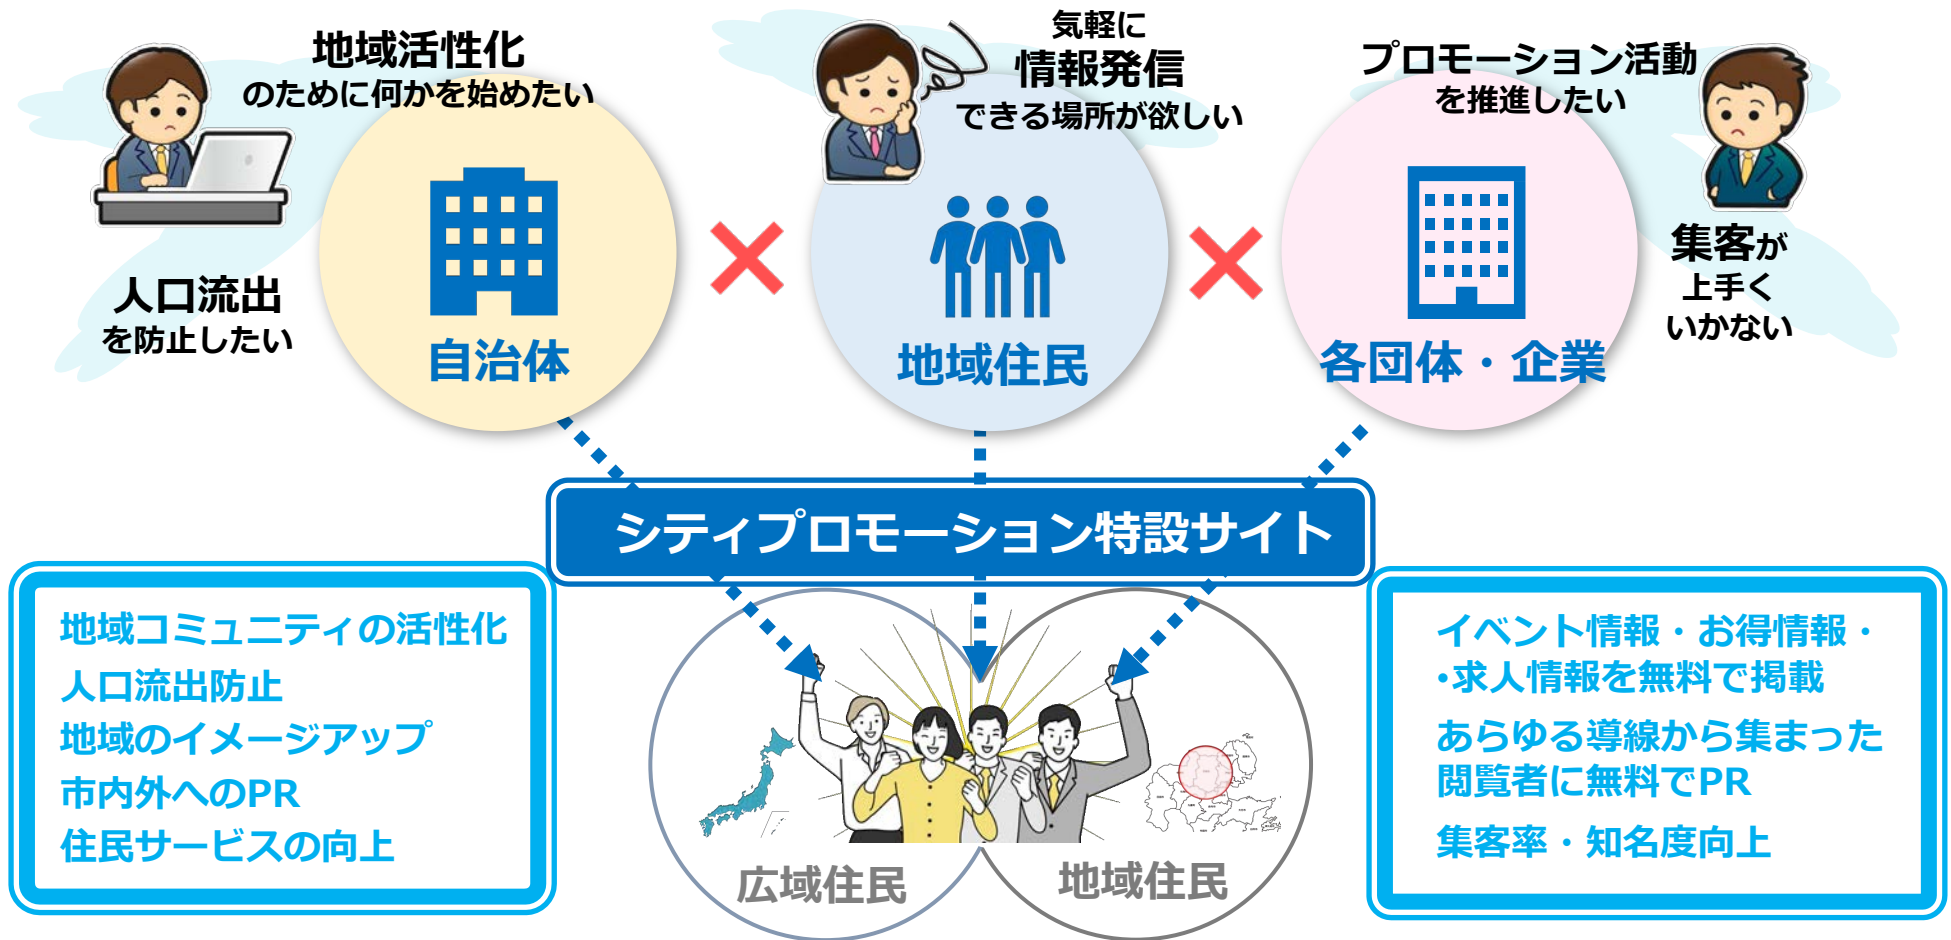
地域活性化
のために何かを始めたい

人口流出
を防止したい

自治体

気軽に
情報発信
できる場所が欲しい

地域住民

プロモーション活動
を推進したい

集客が
上手く
いかない

各団体・企業

シティプロモーション特設サイト

地域コミュニティの活性化
人口流出防止
地域のイメージアップ
市内外へのPR
住民サービスの向上

広域住民
地域住民

イベント情報・お得情報・
・求人情報を無料で掲載
あらゆる導線から集まった
閲覧者に無料でPR
集客率・知名度向上